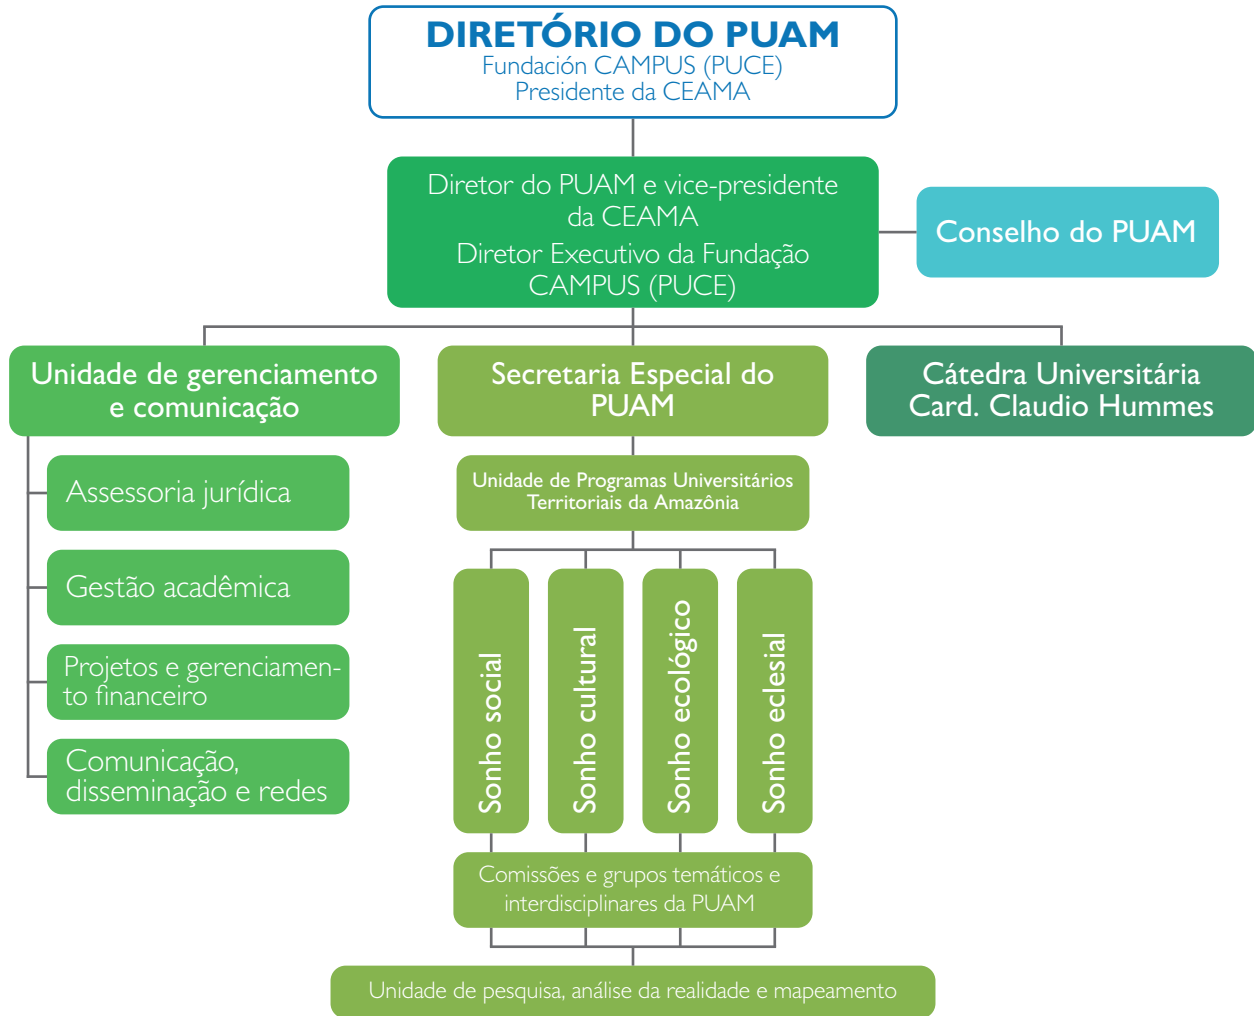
DIRETÓRIO DO PUAM
Fundación CAMPUS (PUCE)
Presidente da CEAMA

Diretor do PUAM e vice-presidente da CEAMA
Diretor Executivo da Fundação CAMPUS (PUCE)

Conselho do PUAM

Unidade de gerenciamento e comunicação

Secretaria Especial do PUAM

Cátedra Universitária Card. Claudio Hummes

Assessoria jurídica

Gestão acadêmica

Projetos e gerenciamento financeiro

Comunicação, disseminação e redes

Unidade de Programas Universitários Territoriais da Amazônia

Sonho social

Sonho cultural

Sonho ecológico

Sonho eclesial

Comissões e grupos temáticos e interdisciplinares da PUAM

Unidade de pesquisa, análise da realidade e mapeamento